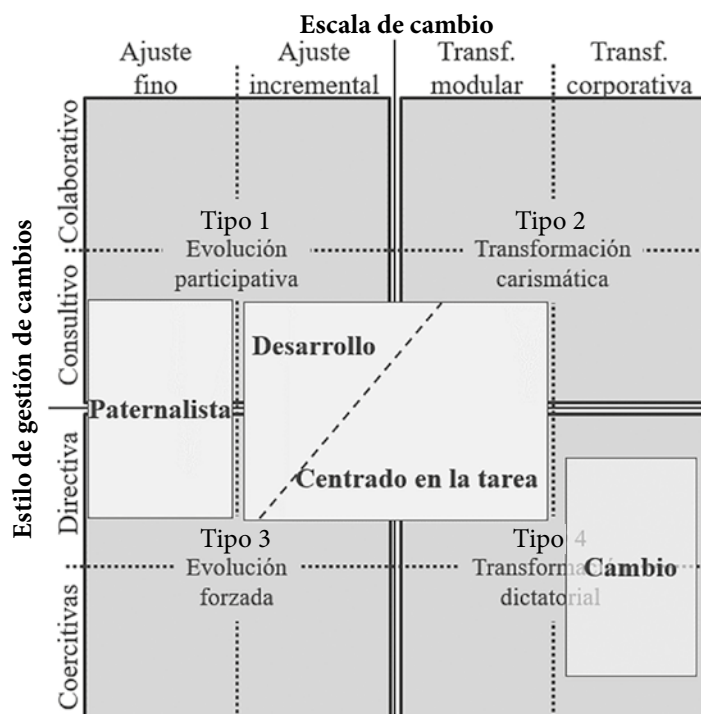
Escala de cambio

Ajuste fino

Ajuste incremental

Transf. modular

Transf. corporativa

Estilo de gestión de cambios

Colaborativo

Consultivo

Directiva

Coercitivas

Tipo 1
Evolución participativa

Tipo 2
Transformación carismática

Desarrollo

Paternalista

Centrado en la tarea

Tipo 3
Evolución forzada

Tipo 4
Transformación dictatorial

Cambio